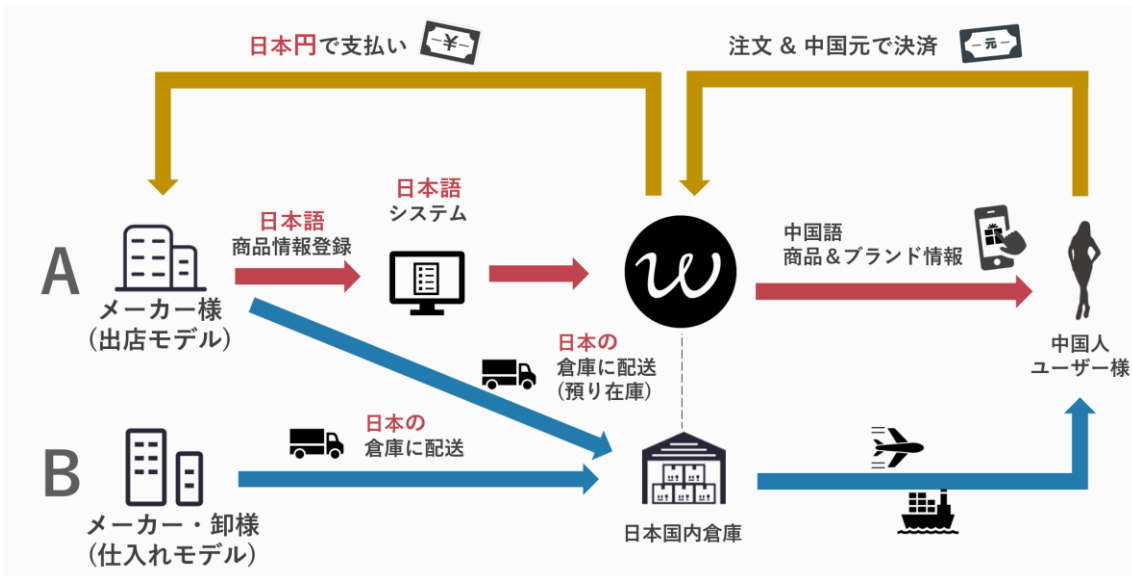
日本円で支払い

注文 & 中国元で決済

日本語
商品情報登録

日本語
システム

中国語
商品＆ブランド情報

A

メーカー様
(出店モデル)

日本の
倉庫に配送
(預り在庫)

中国人
ユーザー様

B

日本の
倉庫に配送

メーカー・卸様
(仕入れモデル)

日本国内倉庫